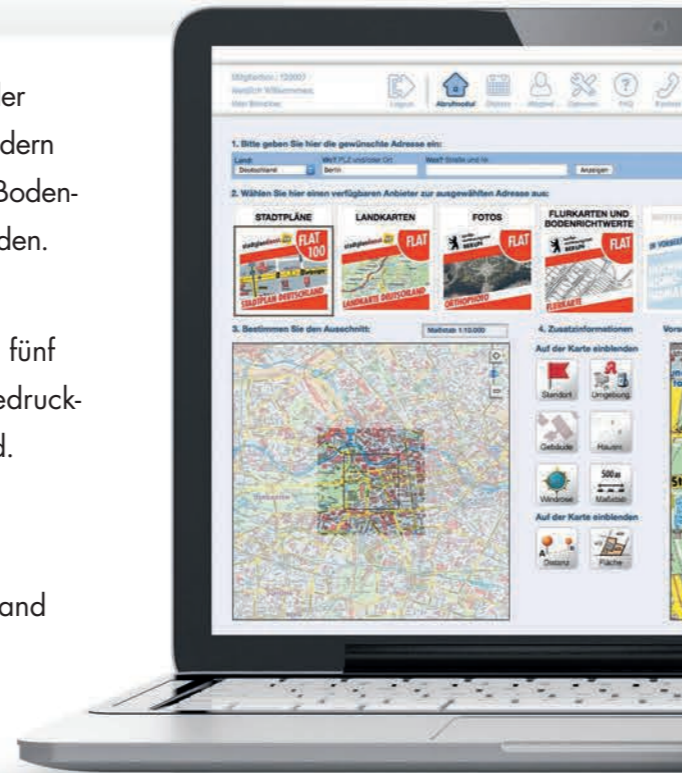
er
dern
Boden-
den.

fünf
edruck-
d.

and

Mitgliedsnr.: 12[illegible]
Herzlich Willkommen,
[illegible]

Logout
Abrufmodul
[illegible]
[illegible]
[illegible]
FAQ
Kontakt

1. Bitte geben Sie hier die gewünschte Adresse ein:
Land
Deutschland
Wo? PLZ und/oder Ort
Berlin
Was? Straße und Nr.
Anzeigen

2. Wählen Sie hier einen verfügbaren Anbieter zur ausgewählten Adresse aus:
STADTPLÄNE
FLAT 100
STADTPLAN DEUTSCHLAND
LANDKARTEN
FLAT
LANDKARTE DEUTSCHLAND
FOTOS
FLAT
ORTHOFOTO
FLURKARTEN UND BODENRICHTWERTE
FLAT
FLURKARTE

3. Bestimmen Sie den Ausschnitt:
Maßstab 1:12.000

4. Zusatzinformationen
Auf der Karte einblenden
Standort
Umgebung
Gebäude
Hausnr.
Windrose
500 m
Maßstab
Auf der Karte einblenden
Distanz
Fläche
Vors